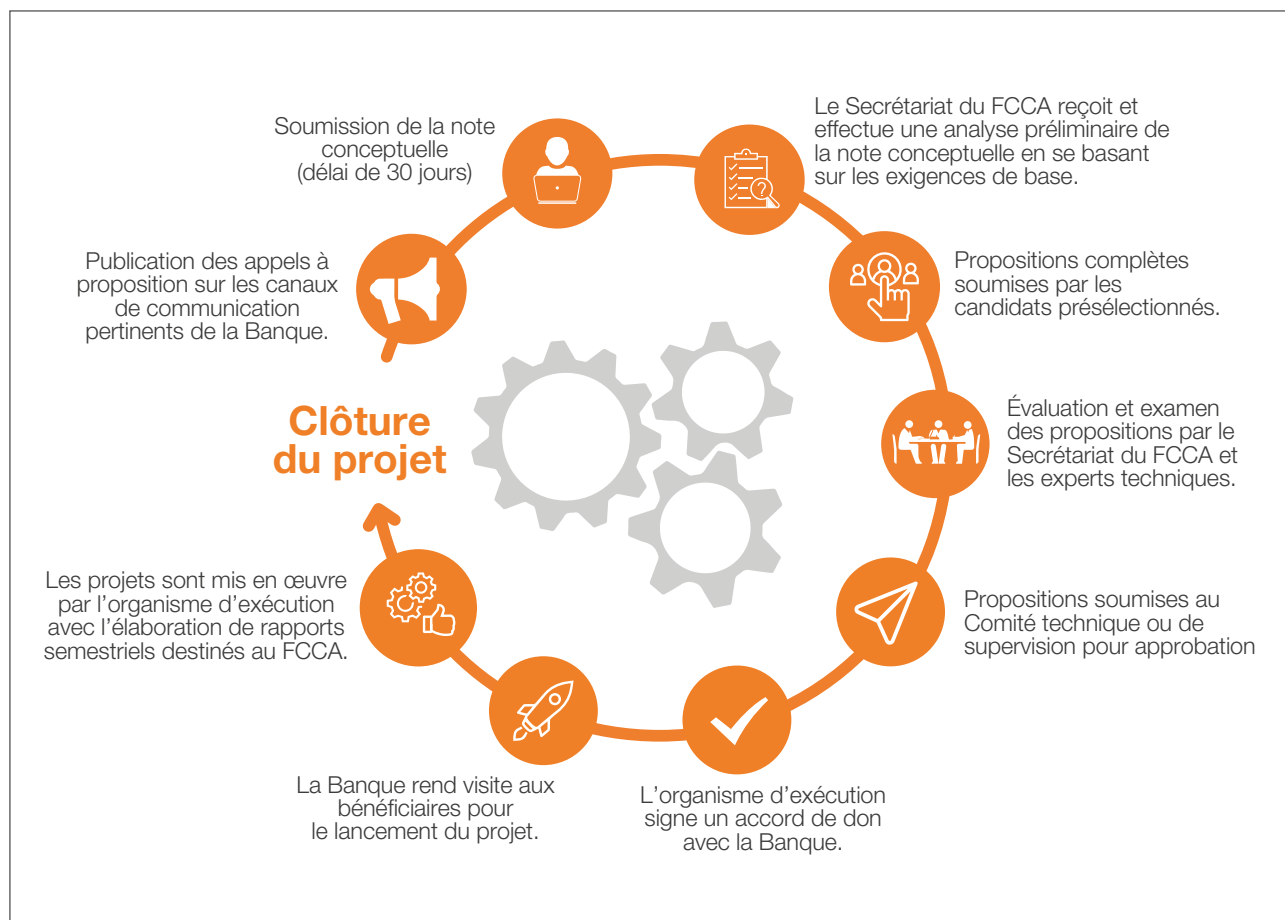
Publication des appels à proposition sur les canaux de communication pertinents de la Banque.

Soumission de la note conceptuelle (délai de 30 jours)

Le Secrétariat du FCCA reçoit et effectue une analyse préliminaire de la note conceptuelle en se basant sur les exigences de base.

Propositions complètes soumises par les candidats présélectionnés.

Évaluation et examen des propositions par le Secrétariat du FCCA et les experts techniques.

Propositions soumises au Comité technique ou de supervision pour approbation

L'organisme d'exécution signe un accord de don avec la Banque.

La Banque rend visite aux bénéficiaires pour le lancement du projet.

Les projets sont mis en œuvre par l'organisme d'exécution avec l'élaboration de rapports semestriels destinés au FCCA.

Clôture du projet